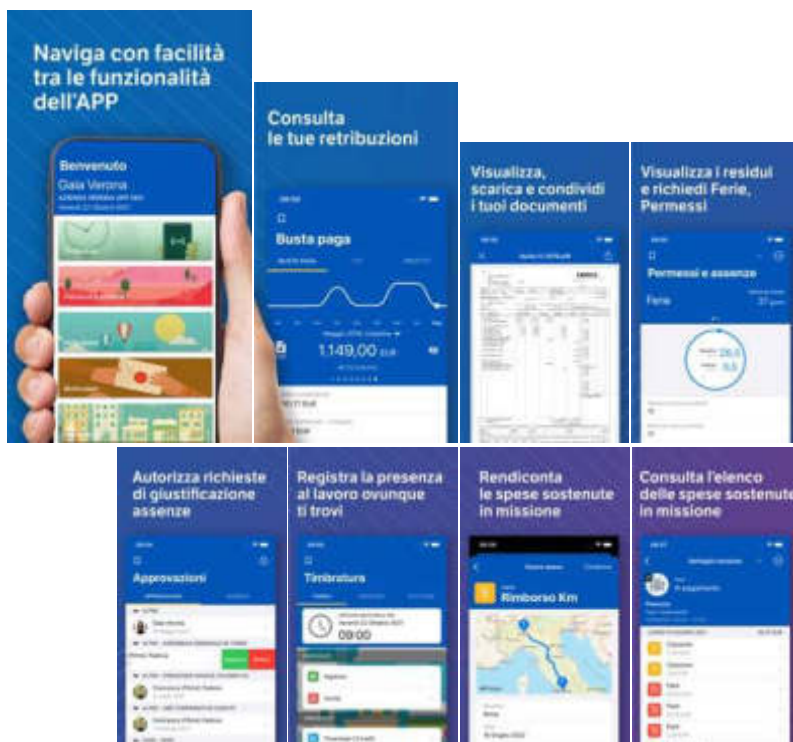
Naviga con facilità tra le funzionalità dell'APP

Benvenuto
Gaia Verona

Consulta le tue retribuzioni

Busta paga

1.149,00 EUR

Visualizza, scarica e condividi i tuoi documenti

Visualizza i residui e richiedi Ferie, Permessi

Permessi e assenze

Ferie

Autorizza richieste di giustificazione assenze

Approvazioni

Registra la presenza al lavoro ovunque ti trovi

Timbratura

09:00

Rendiconta le spese sostenute in missione

Rimborso Km

Consulta l'elenco delle spese sostenute in missione